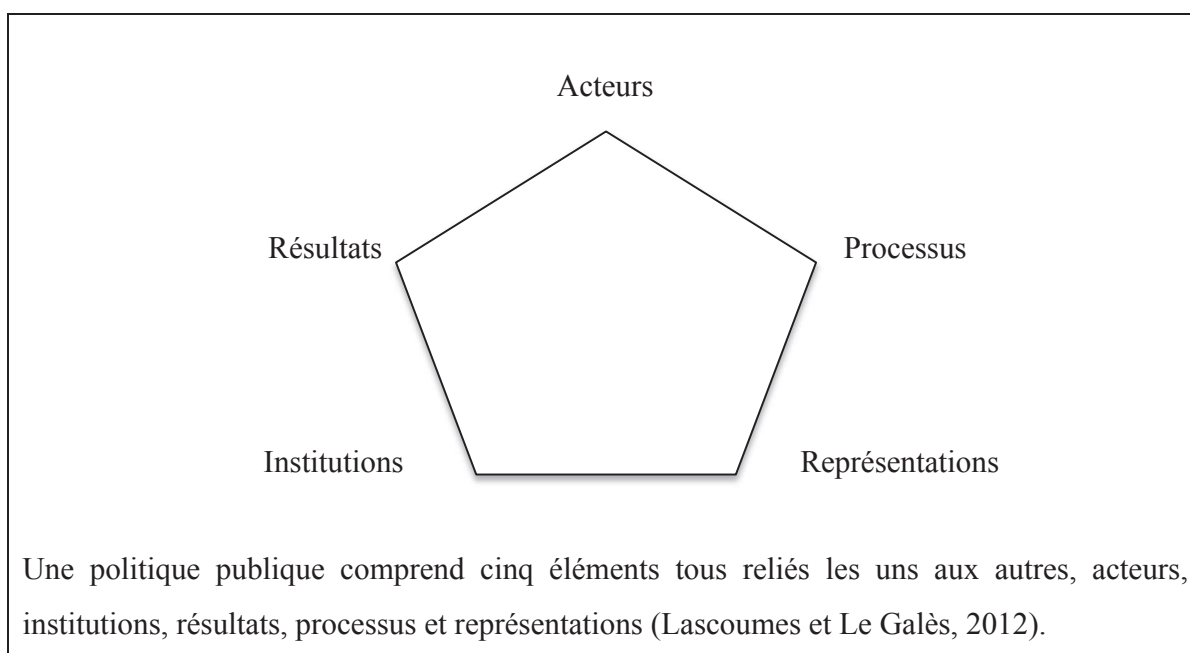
Acteurs

Résultats

Processus

Institutions

Représentations

Une politique publique comprend cinq éléments tous reliés les uns aux autres, acteurs, institutions, résultats, processus et représentations (Lascoumes et Le Galès, 2012).